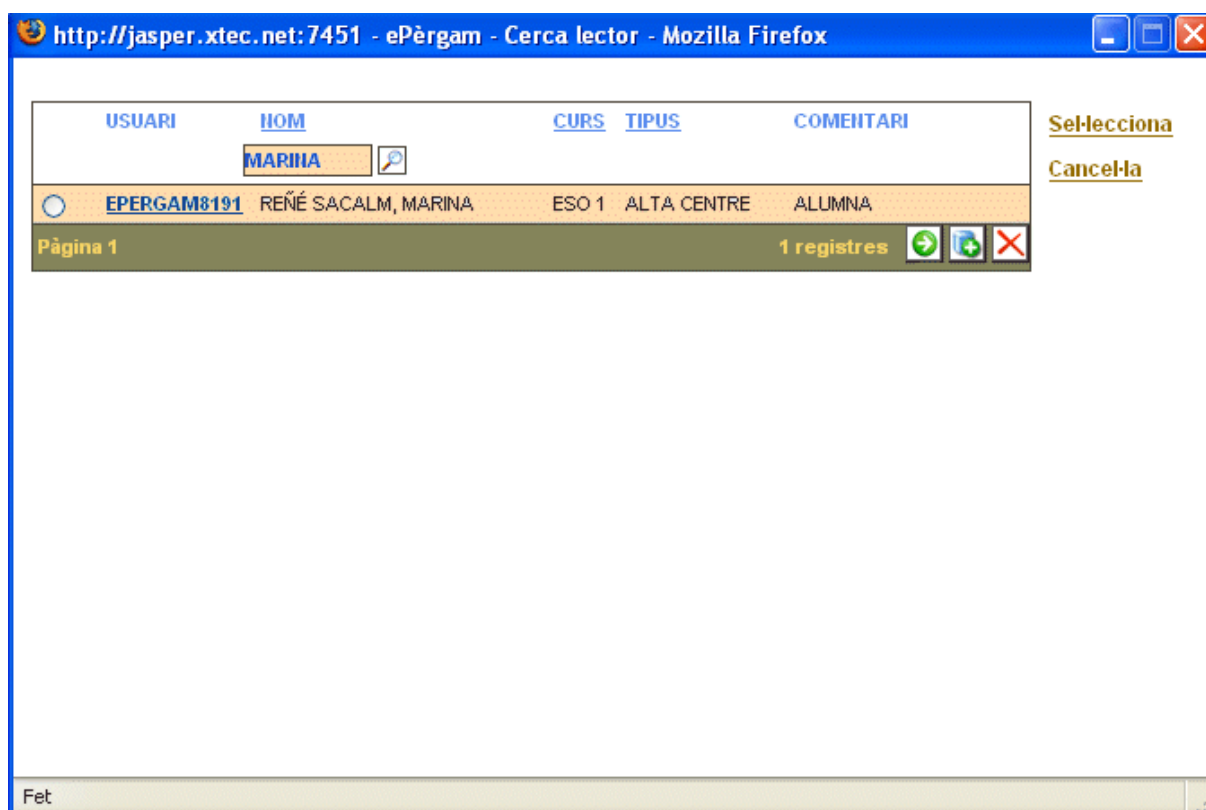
http://jasper.xtec.net:7451 - ePèrgam - Cerca lector - Mozilla Firefox

| | USUARI | NOM | CURS | TIPUS | COMENTARI |
|---|---|---|---|---|---|
| | | MARINA | | | |
| | EPERGAM8191 | REÑÉ SACALM, MARINA | ESO 1 | ALTA CENTRE | ALUMNA |

Pàgina 1

1 registres

Sel·lecciona

Cancel·la

Fet